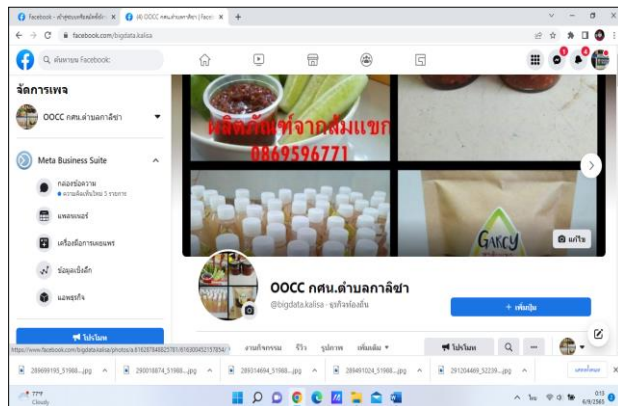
Facebook - สร้างชุมชนเพื่อ | (4) OOCC กศน.ตำบลกาลิซา (Page) | +

facebook.com/bigdata.kalisa

ค้นหาบน Facebook

จัดการเพจ

OOCC กศน.ตำบลกาลิซา

Meta Business Suite

กล่องข้อความ
ความคิดเห็นใหม่ 5 รายการ

แพลนเนอร์

เครื่องมือการเผยแพร่

ข้อมูลเชิงลึก

แอพธุรกิจ

โปรโมท

ผลิตภัณฑ์จากส้มแขก
0869596771

GARCY

แก้ไข

OOCC กศน.ตำบลกาลิซา

@bigdata.kalisa · ธุรกิจท้องถิ่น

เพิ่มปุ่ม

งานกิจกรรม รีวิว รูปภาพ เพิ่มเติม

โปรโมท

https://www.facebook.com/bigdata.kalisa/photos/a.616287848825781/616300452157854

289099193_51988....jpg
290018874_51988....jpg
289314694_51988....jpg
289491024_51988....jpg
291204469_52239....jpg

แสดงทั้งหมด

77°F
Cloudy

ไทย
013
6/9/2565